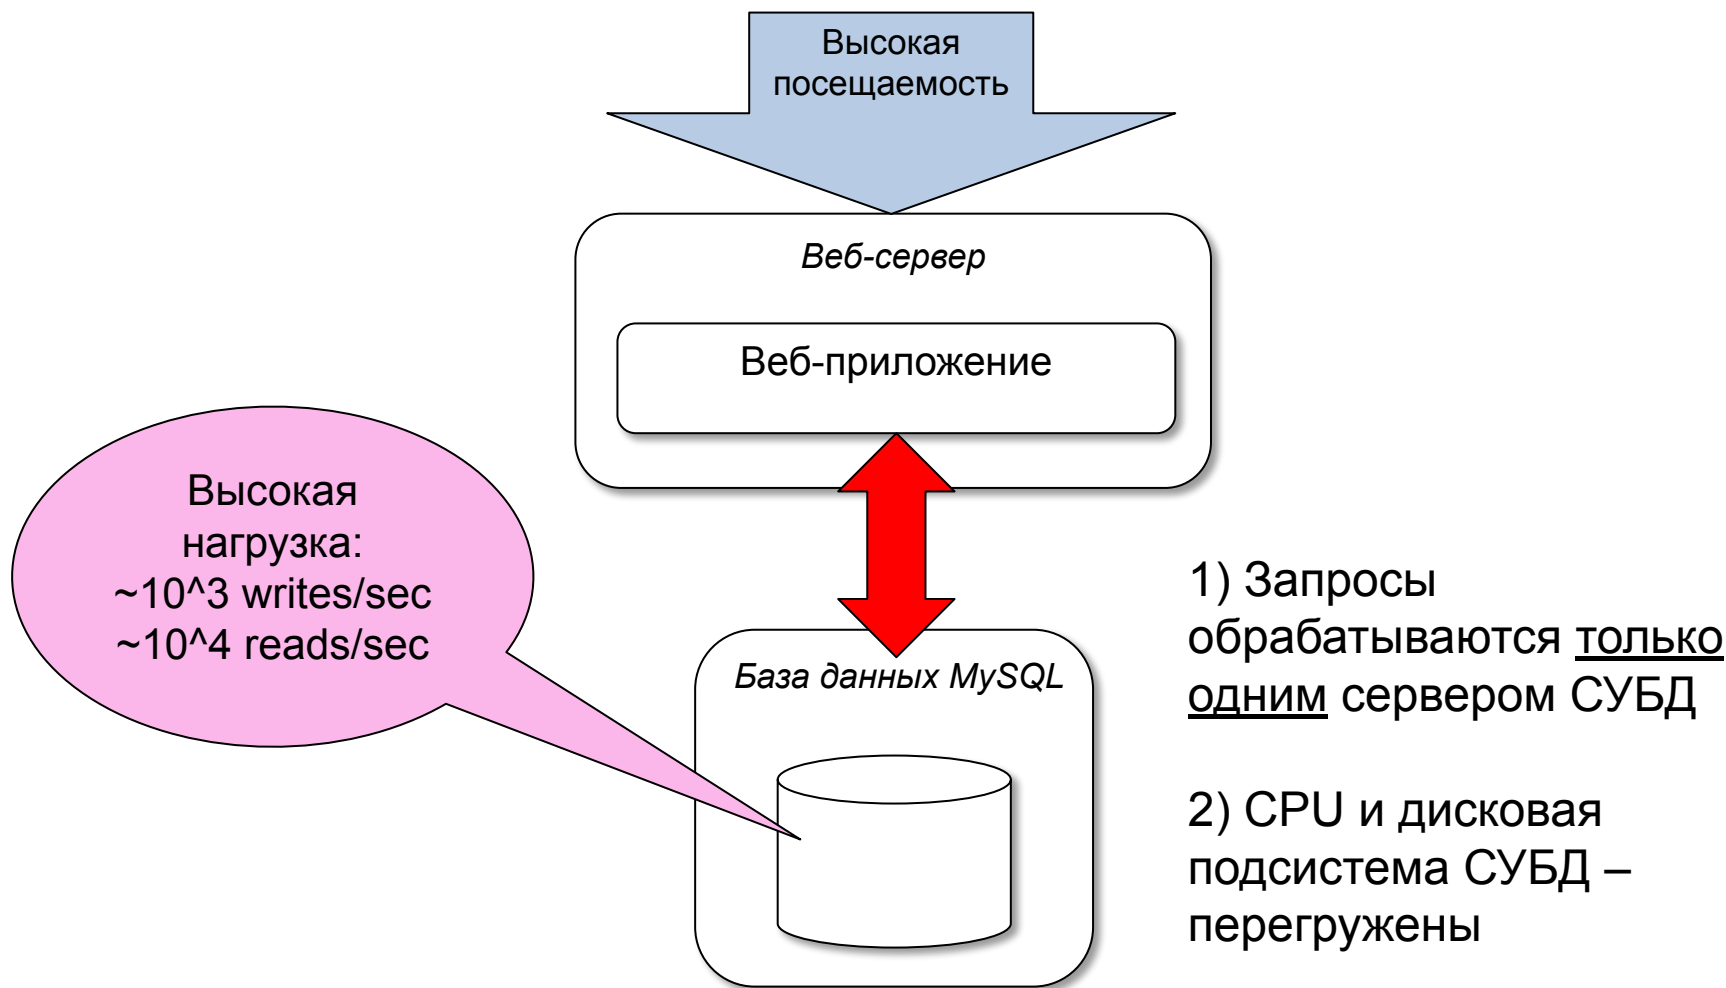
Высокая посещаемость

Веб-сервер

Веб-приложение

Высокая нагрузка:
~10^3 writes/sec
~10^4 reads/sec

База данных MySQL

1) Запросы обрабатываются только одним сервером СУБД

2) CPU и дисковая подсистема СУБД – перегружены